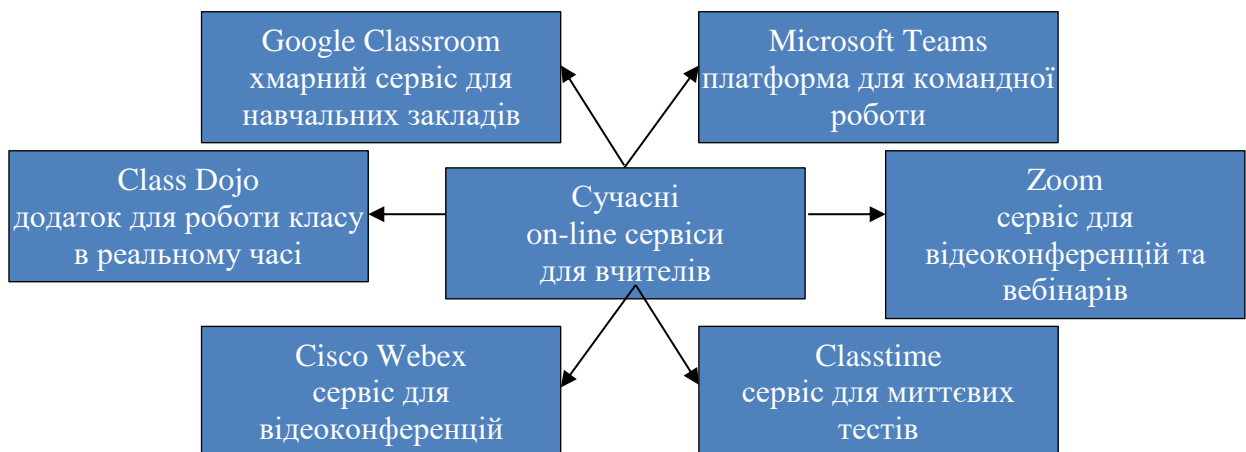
Google Classroom
хмарний сервіс для навчальних закладів

Microsoft Teams
платформа для командної роботи

Class Dojo
додаток для роботи класу в реальному часі

Сучасні
on-line сервіси
для вчителів

Zoom
сервіс для відеоконференцій та вебінарів

Cisco Webex
сервіс для відеоконференцій

Classtime
сервіс для миттєвих тестів